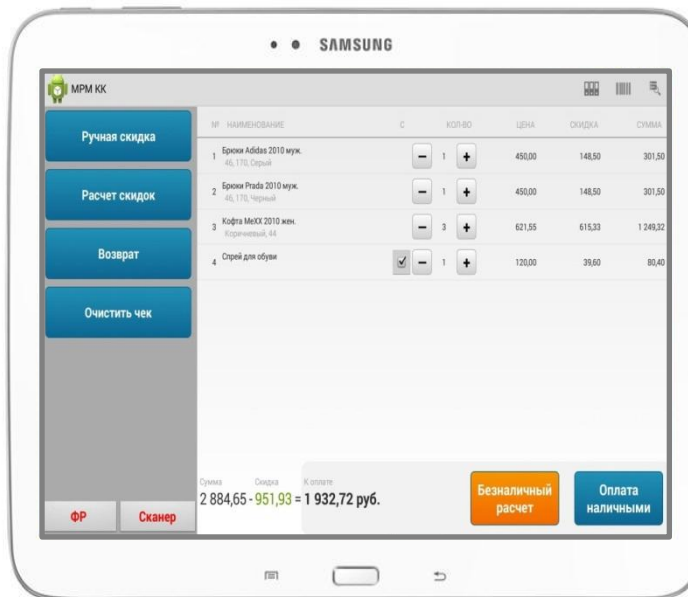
SAMSUNG

МРМ КК

Ручная скидка

Расчет скидок

Возврат

Очистить чек

ФР

Сканер

| № | НАИМЕНОВАНИЕ | С | КОЛ-ВО | ЦЕНА | СКИДКА | СУММА |
|---|---|---|---|---|---|---|
| 1 | Брюки Adidas 2010 муж. 46, 170, Серый | | − 1 + | 450,00 | 148,50 | 301,50 |
| 2 | Брюки Prada 2010 муж. 46, 170, Черный | | − 1 + | 450,00 | 148,50 | 301,50 |
| 3 | Кофта MeXX 2010 жен. Коричневый, 44 | | − 3 + | 621,55 | 615,33 | 1 249,32 |
| 4 | Спрей для обуви | ☑ | − 1 + | 120,00 | 39,60 | 80,40 |

Сумма 2 884,65 - Скидка 951,93 = К оплате 1 932,72 руб.

Безналичный расчет

Оплата наличными